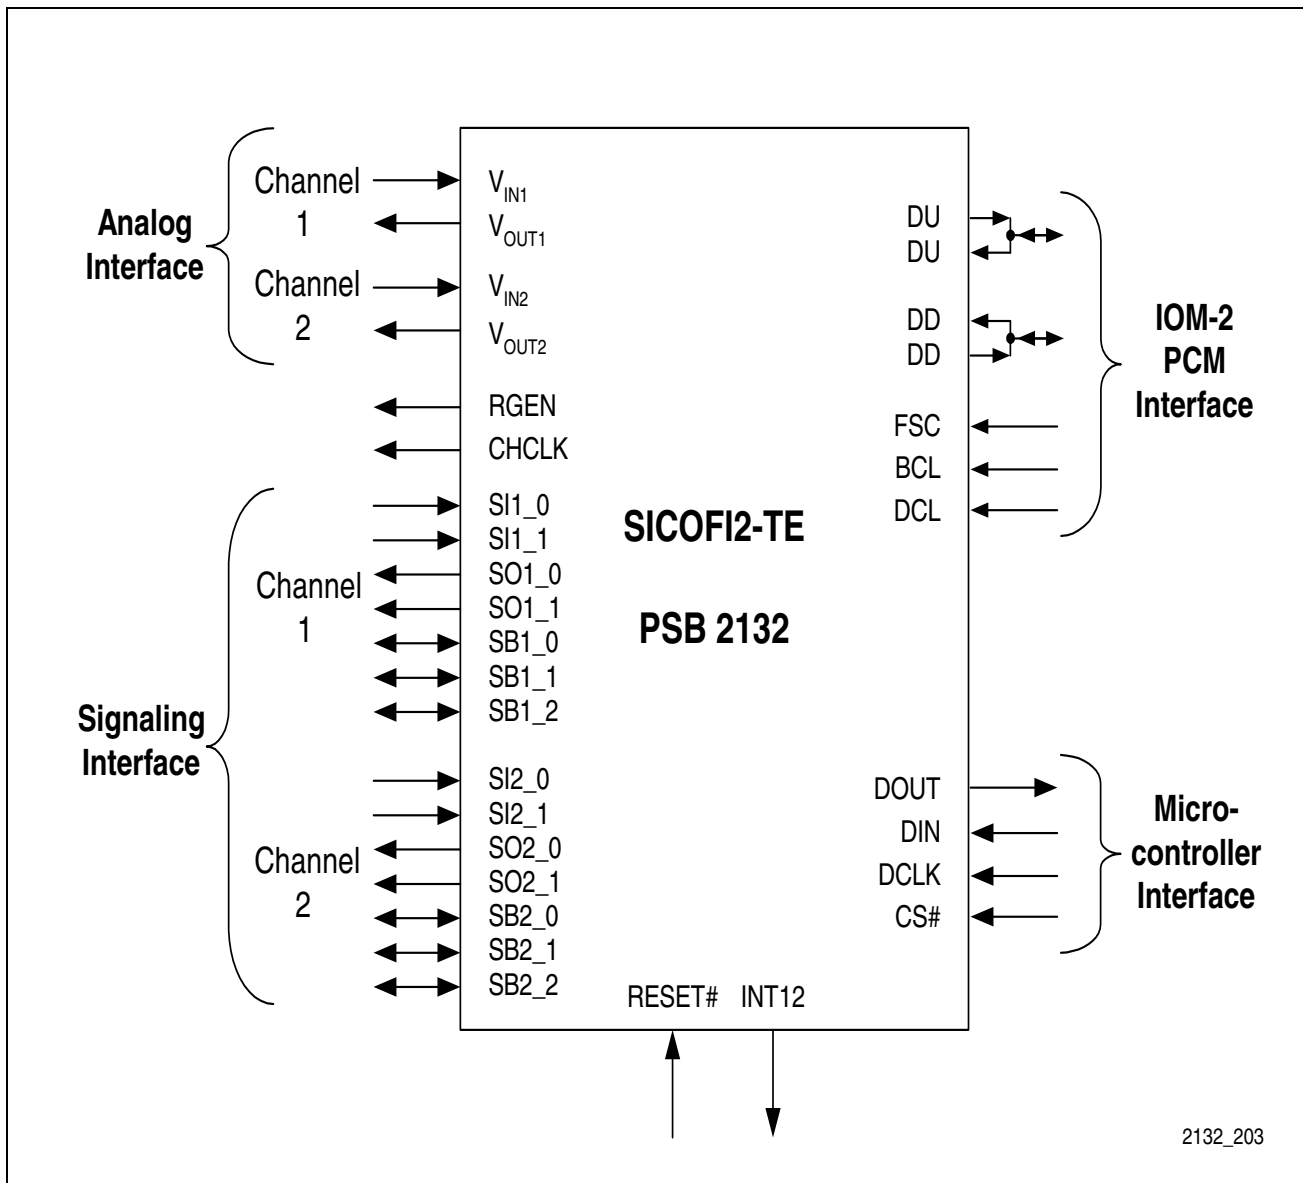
Analog Interface

Channel 1

Channel 2

$V_{IN1}$
$V_{OUT1}$
$V_{IN2}$
$V_{OUT2}$

RGEN
CHCLK

Signaling Interface

Channel 1

SI1_0
SI1_1
SO1_0
SO1_1
SB1_0
SB1_1
SB1_2

Channel 2

SI2_0
SI2_1
SO2_0
SO2_1
SB2_0
SB2_1
SB2_2

SICOFI2-TE

PSB 2132

RESET# INT12

DU
DU
DD
DD
FSC
BCL
DCL

IOM-2 PCM Interface

DOUT
DIN
DCLK
CS#

Micro-controller Interface

2132_203